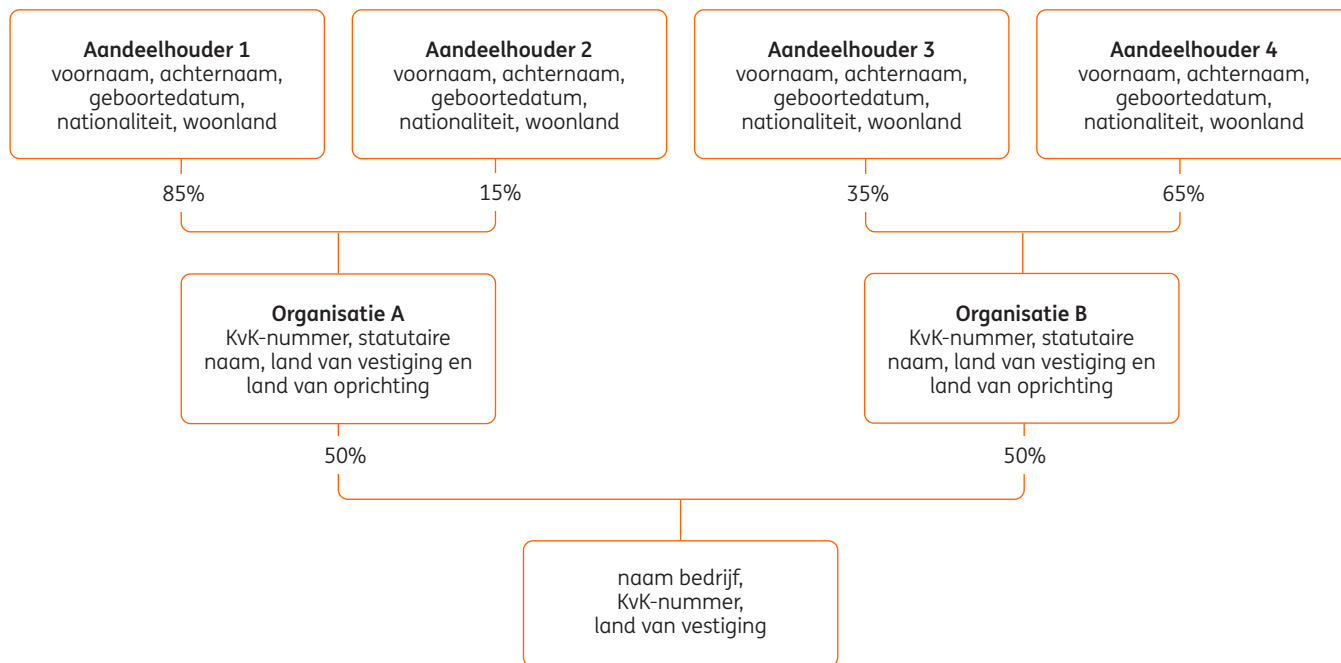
**Aandeelhouder 1**
voornaam, achternaam, geboortedatum, nationaliteit, woonland

**Aandeelhouder 2**
voornaam, achternaam, geboortedatum, nationaliteit, woonland

**Aandeelhouder 3**
voornaam, achternaam, geboortedatum, nationaliteit, woonland

**Aandeelhouder 4**
voornaam, achternaam, geboortedatum, nationaliteit, woonland

85%

15%

35%

65%

**Organisatie A**
KvK-nummer, statutaire naam, land van vestiging en land van oprichting

**Organisatie B**
KvK-nummer, statutaire naam, land van vestiging en land van oprichting

50%

50%

naam bedrijf, KvK-nummer, land van vestiging